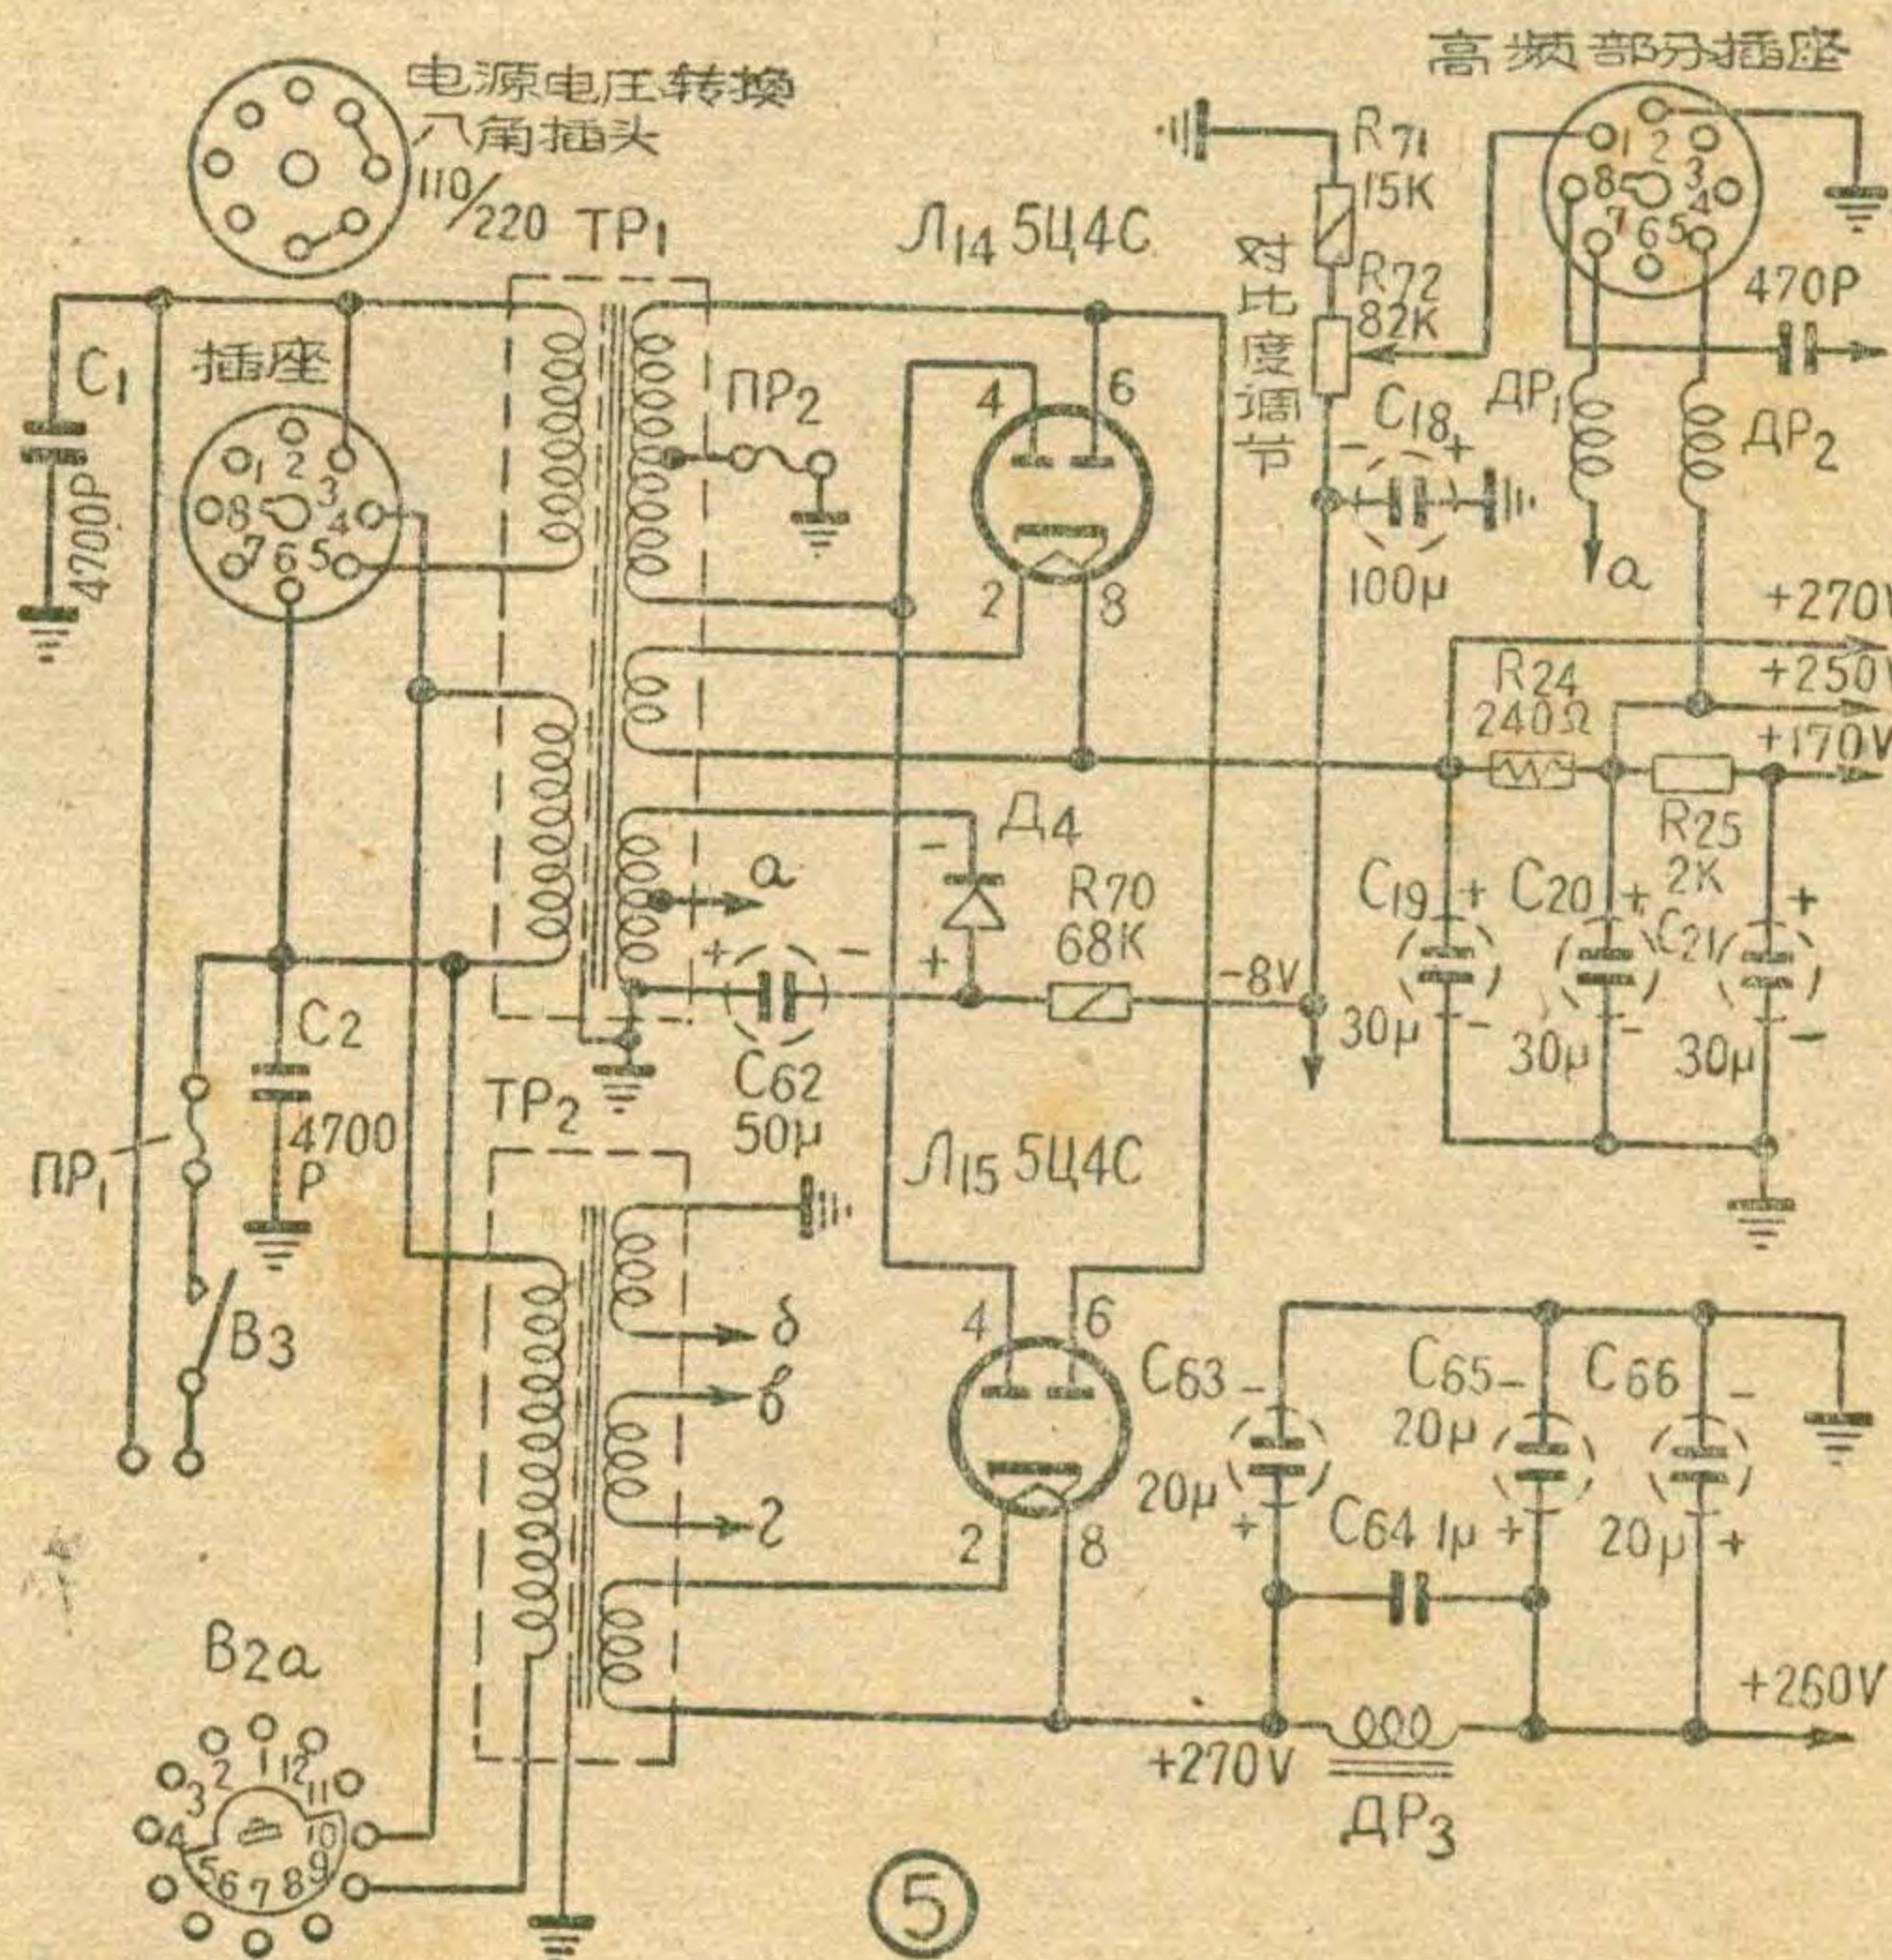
电源电压转换八角插头
110/220 TP₁
高频部分插座
R71 15K
R72 82K
对比度调节
C18 100μ
Л14 5Ц4C
C₁ 4700P
插座
1 2 3 4 5 6 7 8
ПP₂
4 6 2 8
470P
ДP₁
ДP₂
a
+270V
+250V
+170V
R24 240Ω
R25 2K
Д4
R70 68K
a
-8V
C19 30μ
C20 30μ
C21 30μ
C2 4700 P
C62 50μ
TP₂
ПP₁
B3
Л15 5Ц4C
4 6 2 8
δ
в
г
C63 20μ
C65 20μ
C66 20μ
C64 1μ
+270V
+260V
ДP3
B2a
1 2 3 4 5 6 7 8 9 10 11 12
⑤